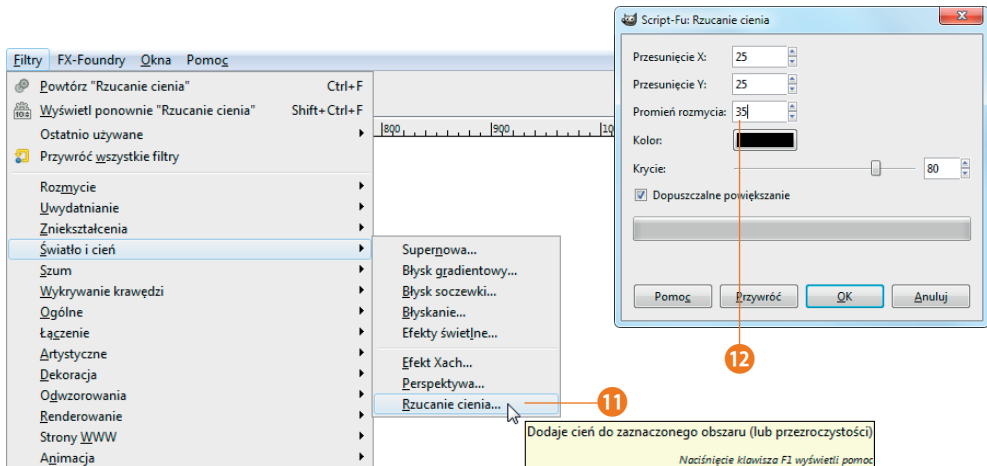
Filtry FX-Foundry Okna Pomoc

Powtórz "Rzucanie cienia" Ctrl+F
Wyświetl ponownie "Rzucanie cienia" Shift+Ctrl+F
Ostatnio używane
Przywróć wszystkie filtry

Rozmycie
Uwydatnianie
Zniekształcenia
Światło i cień
Szum
Wykrywanie krawędzi
Ogólne
Łączenie
Artystyczne
Dekoracja
Odwzorowania
Renderowanie
Strony WWW
Animacja

Supernowa...
Błysk gradientowy...
Błysk soczewki...
Błyskanie...
Efekty świetlne...
Efekt Xach...
Perspektywa...
Rzucanie cienia...

Dodaje cień do zaznaczonego obszaru (lub przezroczystości)
Naciśnięcie klawisza F1 wyświetli pomoc

11

800 900 10

Script-Fu: Rzucanie cienia

Przesunięcie X: 25
Przesunięcie Y: 25
Promień rozmycia: 35
Kolor:
Krycie: 80
Dopuszczalne powiększanie

Pomoc Przywróć OK Anuluj

12